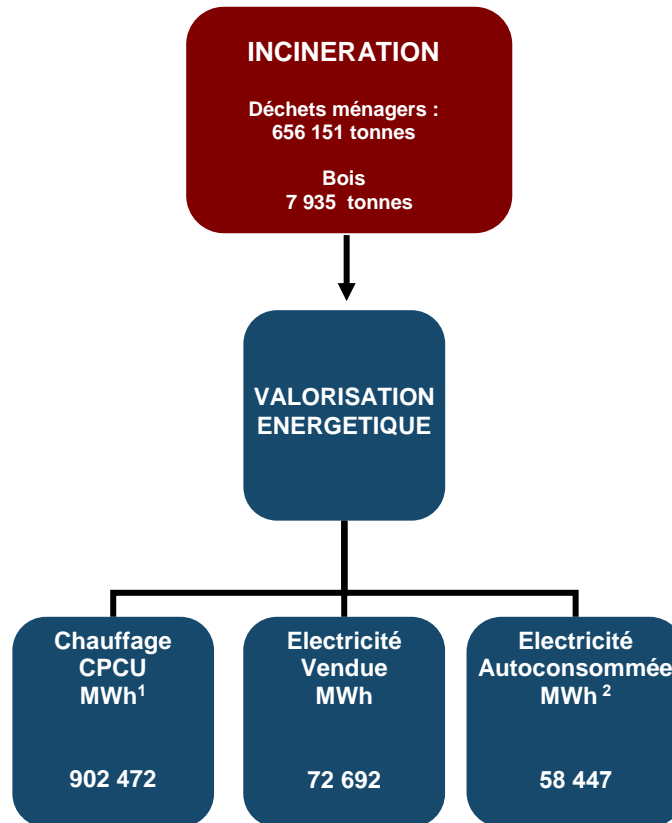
INCINERATION

Déchets ménagers :
656 151 tonnes

Bois
7 935 tonnes

VALORISATION ENERGETIQUE

Chauffage CPCU MWh$^1$

902 472

Electricité Vendue MWh

72 692

Electricité Autoconsommée MWh $^2$

58 447